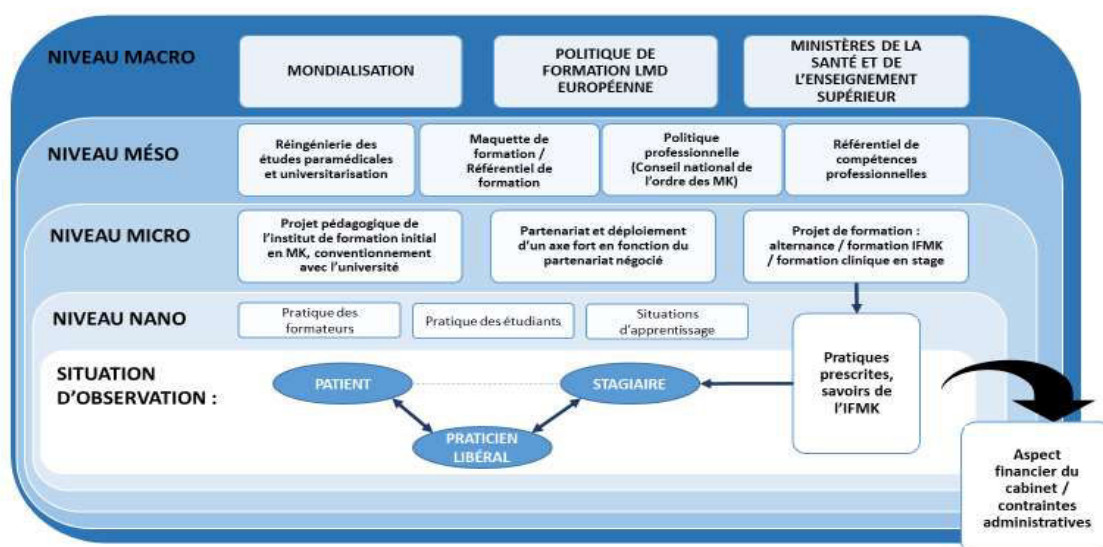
NIVEAU MACRO

MONDIALISATION

POLITIQUE DE FORMATION LMD EUROPÉENNE

MINISTÈRES DE LA SANTÉ ET DE L'ENSEIGNEMENT SUPÉRIEUR

NIVEAU MÉSO

Réingénierie des études paramédicales et universitarisation

Maquette de formation / Référentiel de formation

Politique professionnelle (Conseil national de l'ordre des MK)

Référentiel de compétences professionnelles

NIVEAU MICRO

Projet pédagogique de l'institut de formation initial en MK, conventionnement avec l'université

Partenariat et déploiement d'un axe fort en fonction du partenariat négocié

Projet de formation : alternance / formation IFMK / formation clinique en stage

NIVEAU NANO

Pratique des formateurs

Pratique des étudiants

Situations d'apprentissage

Pratiques prescrites, savoirs de l'IFMK

SITUATION D'OBSERVATION :

PATIENT

STAGIAIRE

PRATICIEN LIBÉRAL

Aspect financier du cabinet / contraintes administratives